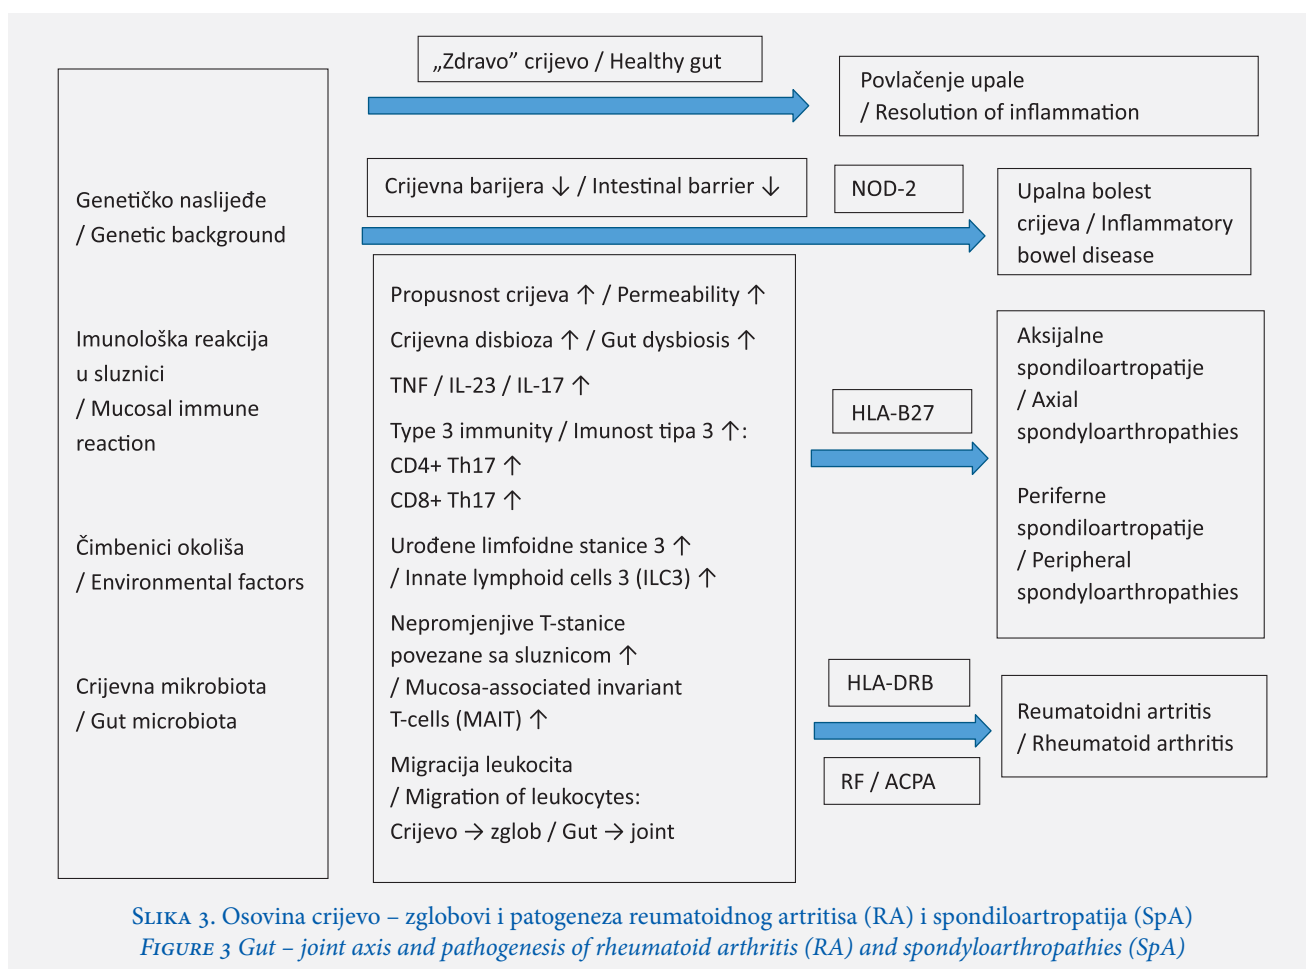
Genetičko naslijeđe / Genetic background

Imunološka reakcija u sluznici / Mucosal immune reaction

Čimbenici okoliša / Environmental factors

Crijevna mikrobiota / Gut microbiota

„Zdravo” crijevo / Healthy gut

Povlačenje upale / Resolution of inflammation

Crijevna barijera ↓ / Intestinal barrier ↓

NOD-2

Upalna bolest crijeva / Inflammatory bowel disease

Propusnost crijeva ↑ / Permeability ↑

Crijevna disbioza ↑ / Gut dysbiosis ↑

TNF / IL-23 / IL-17 ↑

Type 3 immunity / Imunost tipa 3 ↑:
CD4+ Th17 ↑
CD8+ Th17 ↑

Urođene limfoidne stanice 3 ↑ / Innate lymphoid cells 3 (ILC3) ↑

Nepromjenjive T-stanice povezane sa sluznicom ↑ / Mucosa-associated invariant T-cells (MAIT) ↑

Migracija leukocita / Migration of leukocytes:
Crijevo → zglob / Gut → joint

HLA-B27

Aksijalne spondiloartropatije / Axial spondyloarthropathies

Periferne spondiloartropatije / Peripheral spondyloarthropathies

HLA-DRB

RF / ACPA

Reumatoidni artritis / Rheumatoid arthritis

Slika 3. Osovina crijevo – zglobovi i patogeneza reumatoidnog artritisa (RA) i spondiloartropatija (SpA)
Figure 3 Gut – joint axis and pathogenesis of rheumatoid arthritis (RA) and spondyloarthropathies (SpA)